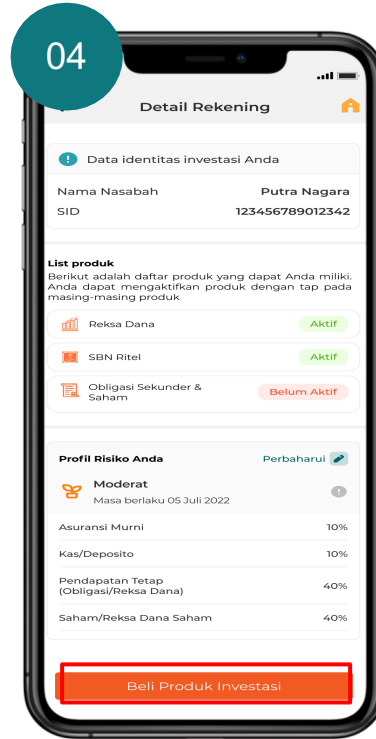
04

Detail Rekening

Data identitas investasi Anda

Nama Nasabah Putra Nagara
SID 123456789012342

List produk
Berikut adalah daftar produk yang dapat Anda miliki. Anda dapat mengaktifkan produk dengan tap pada masing-masing produk

Reksa Dana Aktif

SBN Ritel Aktif

Obligasi Sekunder & Saham Belum Aktif

Profil Risiko Anda Perbaharui

Moderat
Masa berlaku 05 Juli 2022

| | |
|---|---|
| Asuransi Murni | 10% |
| Kas/Deposito | 10% |
| Pendapatan Tetap (Obligasi/Reksa Dana) | 40% |
| Saham/Reksa Dana Saham | 40% |

Beli Produk Investasi